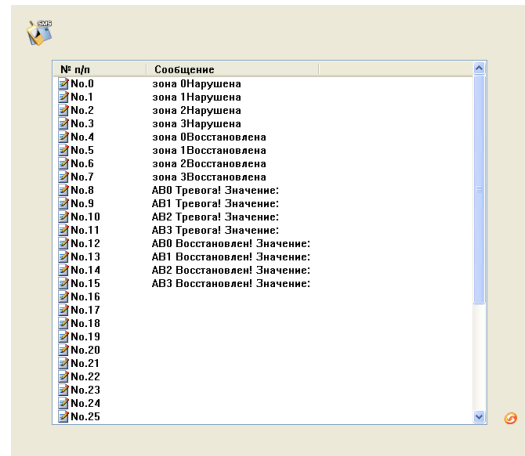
SMS

| № п/п | Сообщение |
|---|---|
| No.0 | зона 0Нарушена |
| No.1 | зона 1Нарушена |
| No.2 | зона 2Нарушена |
| No.3 | зона 3Нарушена |
| No.4 | зона 0Восстановлена |
| No.5 | зона 1Восстановлена |
| No.6 | зона 2Восстановлена |
| No.7 | зона 3Восстановлена |
| No.8 | АВ0 Тревога! Значение: |
| No.9 | АВ1 Тревога! Значение: |
| No.10 | АВ2 Тревога! Значение: |
| No.11 | АВ3 Тревога! Значение: |
| No.12 | АВ0 Восстановлен! Значение: |
| No.13 | АВ1 Восстановлен! Значение: |
| No.14 | АВ2 Восстановлен! Значение: |
| No.15 | АВ3 Восстановлен! Значение: |
| No.16 | |
| No.17 | |
| No.18 | |
| No.19 | |
| No.20 | |
| No.21 | |
| No.22 | |
| No.23 | |
| No.24 | |
| No.25 | |